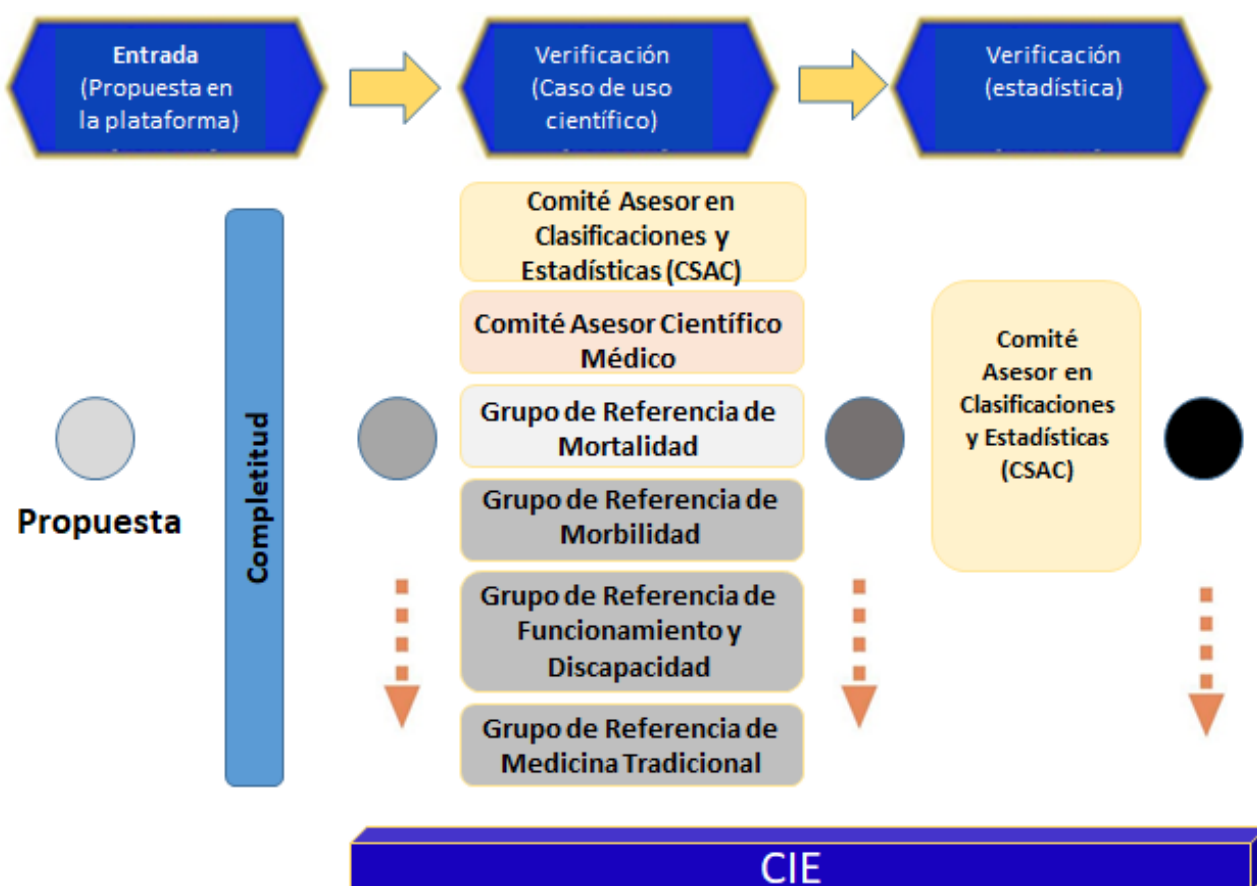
Entrada
(Propuesta en la plataforma)

Verificación
(Caso de uso científico)

Verificación
(estadística)

Propuesta

Completitud

Comité Asesor en Clasificaciones y Estadísticas (CSAC)

Comité Asesor Científico Médico

Grupo de Referencia de Mortalidad

Grupo de Referencia de Morbilidad

Grupo de Referencia de Funcionamiento y Discapacidad

Grupo de Referencia de Medicina Tradicional

Comité Asesor en Clasificaciones y Estadísticas (CSAC)

CIE